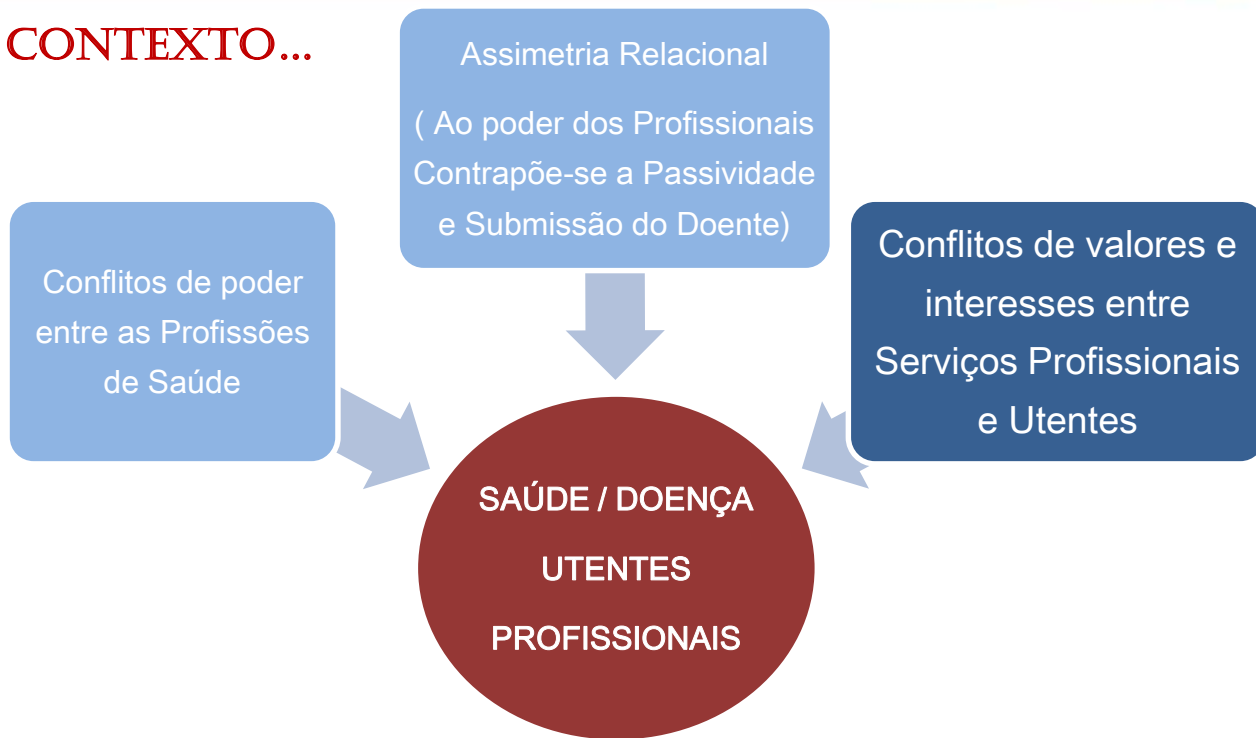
CONTEXTO…

Assimetria Relacional

( Ao poder dos Profissionais Contrapõe-se a Passividade e Submissão do Doente)

Conflitos de poder entre as Profissões de Saúde

Conflitos de valores e interesses entre Serviços Profissionais e Utentes

SAÚDE / DOENÇA

UTENTES

PROFISSIONAIS